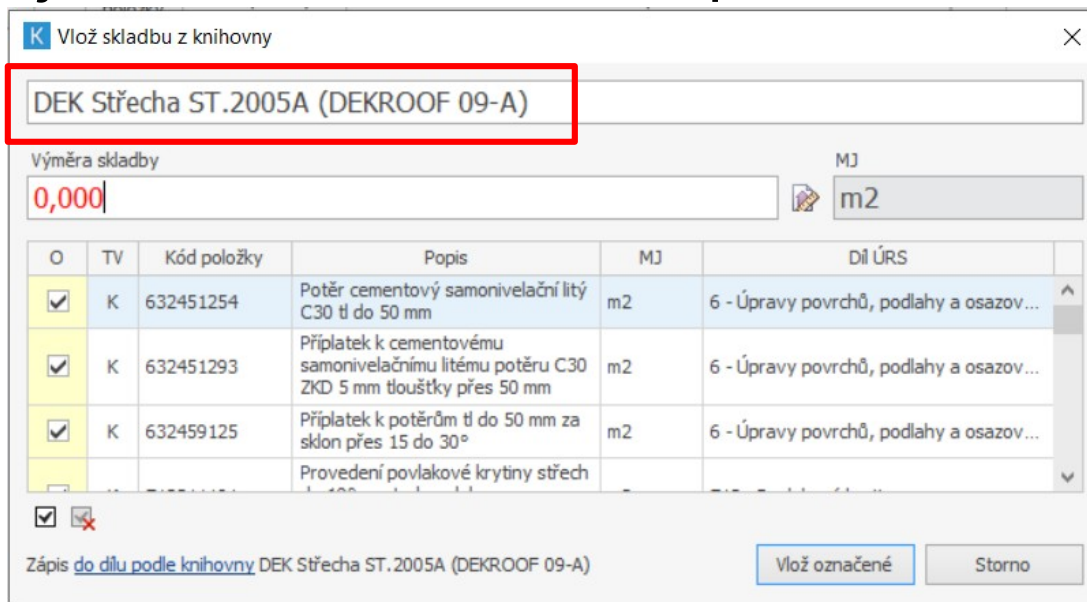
Vlož skladbu z knihovny

DEK Střecha ST.2005A (DEKROOF 09-A)

Výměra skladby

0,000

MJ

m2

| O | TV | Kód položky | Popis | MJ | Díl ÚRS |
|---|---|---|---|---|---|
| ☑ | K | 632451254 | Potěr cementový samonivelační litý C30 tl do 50 mm | m2 | 6 - Úpravy povrchů, podlahy a osazov... |
| ☑ | K | 632451293 | Příplatek k cementovému samonivelačnímu litému potěru C30 ZKD 5 mm tloušťky přes 50 mm | m2 | 6 - Úpravy povrchů, podlahy a osazov... |
| ☑ | K | 632459125 | Příplatek k potěrům tl do 50 mm za sklon přes 15 do 30° | m2 | 6 - Úpravy povrchů, podlahy a osazov... |
| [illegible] | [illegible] | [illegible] | Provedení povlakové krytiny střech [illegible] | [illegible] | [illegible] |

Zápis do dílu podle knihovny DEK Střecha ST.2005A (DEKROOF 09-A)

Vlož označené

Storno